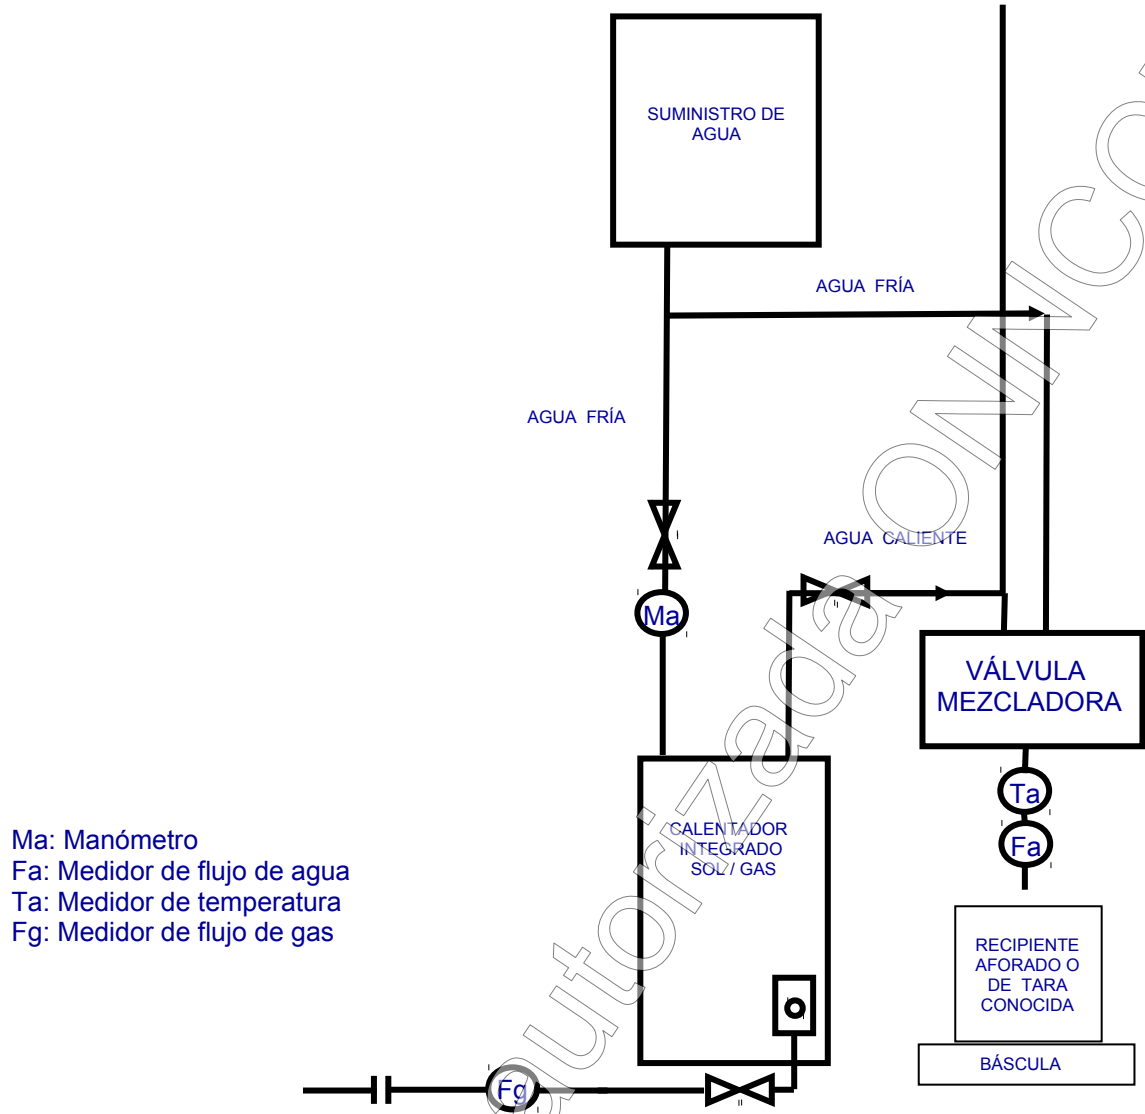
SUMINISTRO DE AGUA

AGUA FRÍA

AGUA FRÍA

AGUA CALIENTE

Ma

VÁLVULA MEZCLADORA

Ta

Fa

CALENTADOR INTEGRADO SOL / GAS

RECIPIENTE AFORADO O DE TARA CONOCIDA

BÁSCULA

Fg

Ma: Manómetro
Fa: Medidor de flujo de agua
Ta: Medidor de temperatura
Fg: Medidor de flujo de gas

autorizada ONNCC